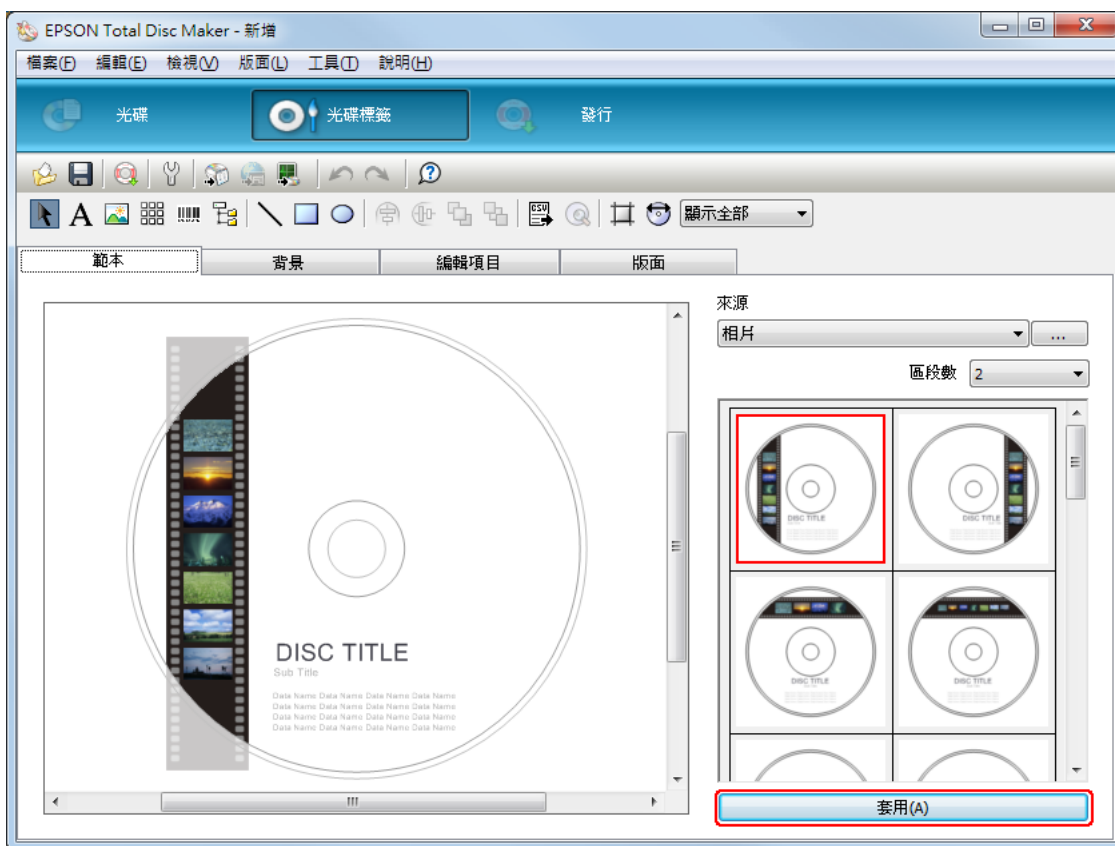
EPSON Total Disc Maker - 新增

檔案(F) 編輯(E) 檢視(V) 版面(L) 工具(T) 說明(H)

光碟 光碟標籤 發行

CSV

顯示全部

範本 背景 編輯項目 版面

DISC TITLE
Sub Title
Data Name Data Name Data Name Data Name
Data Name Data Name Data Name Data Name
Data Name Data Name Data Name Data Name
Data Name Data Name Data Name Data Name

來源
相片
...
區段數 2

DISC TITLE
DISC TITLE
DISC TITLE
DISC TITLE

套用(A)